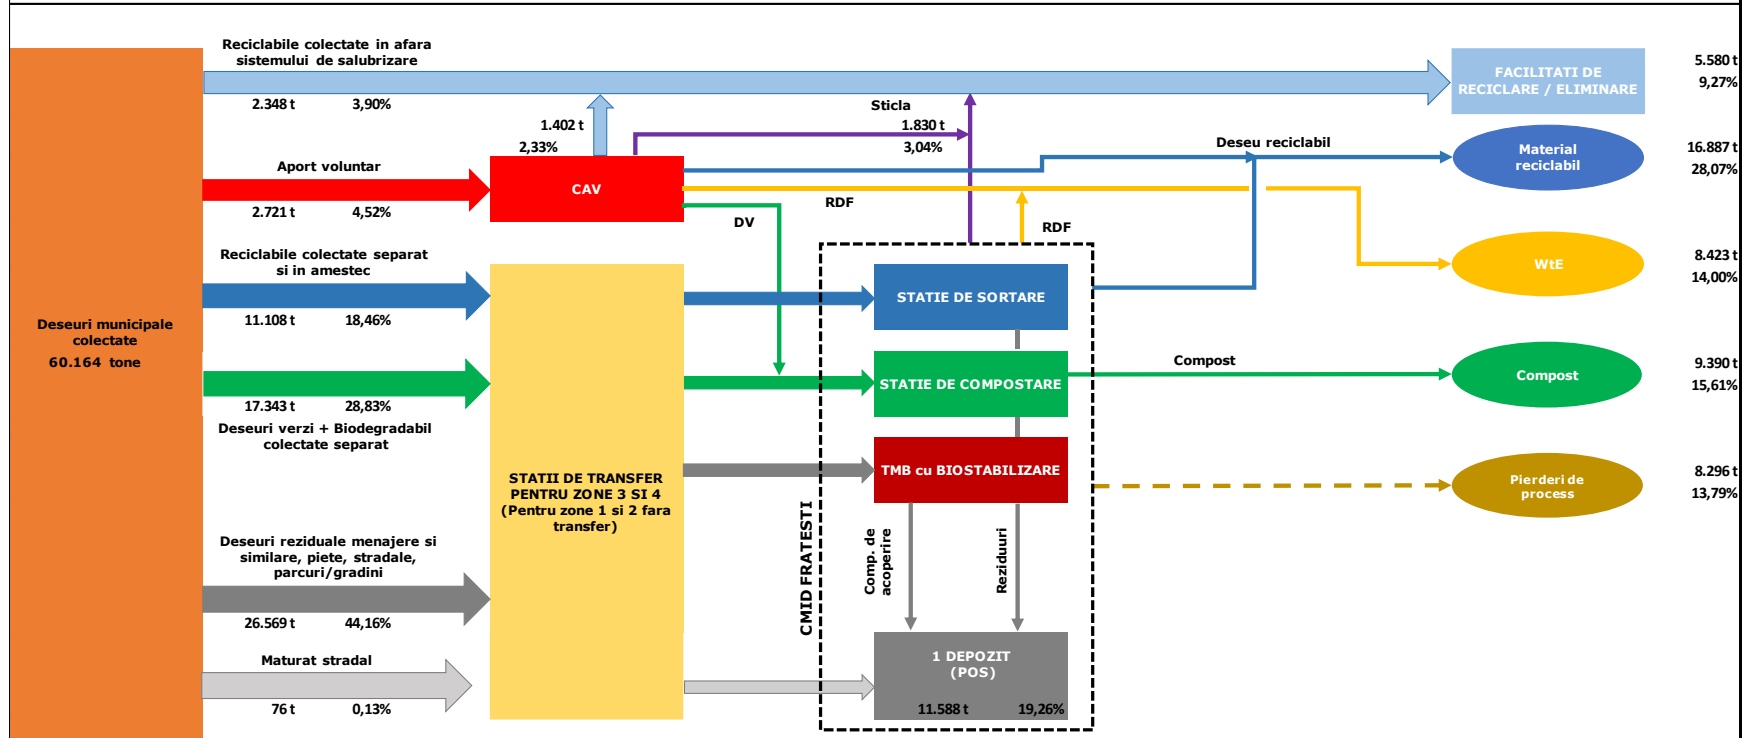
Deseuri municipale colectate
60.164 tone

Reciclabile colectate in afara sistemului de salubrizare
2.348 t 3,90%

FACILITATI DE RECICLARE / ELIMINARE
5.580 t
9,27%

1.402 t
2,33%

Sticla
1.830 t
3,04%

Aport voluntar
2.721 t 4,52%

CAV

Deseu reciclabil

Material reciclabil
16.887 t
28,07%

RDF

DV

RDF

WtE
8.423 t
14,00%

Reciclabile colectate separat si in amestec
11.108 t 18,46%

STATIE DE SORTARE

17.343 t 28,83%
Deseuri verzi + Biodegradabil colectate separat

STATIE DE COMPOSTARE

Compost

Compost
9.390 t
15,61%

STATII DE TRANSFER PENTRU ZONE 3 SI 4 (Pentru zone 1 si 2 fara transfer)

TMB cu BIOSTABILIZARE

Pierderi de process
8.296 t
13,79%

CMID FRATESTI

Comp. de acoperire

Reziduuri

Deseuri reziduale menajere si similare, piete, stradale, parcuri/gradini
26.569 t 44,16%

Maturat stradal
76 t 0,13%

1 DEPOZIT (POS)
11.588 t 19,26%